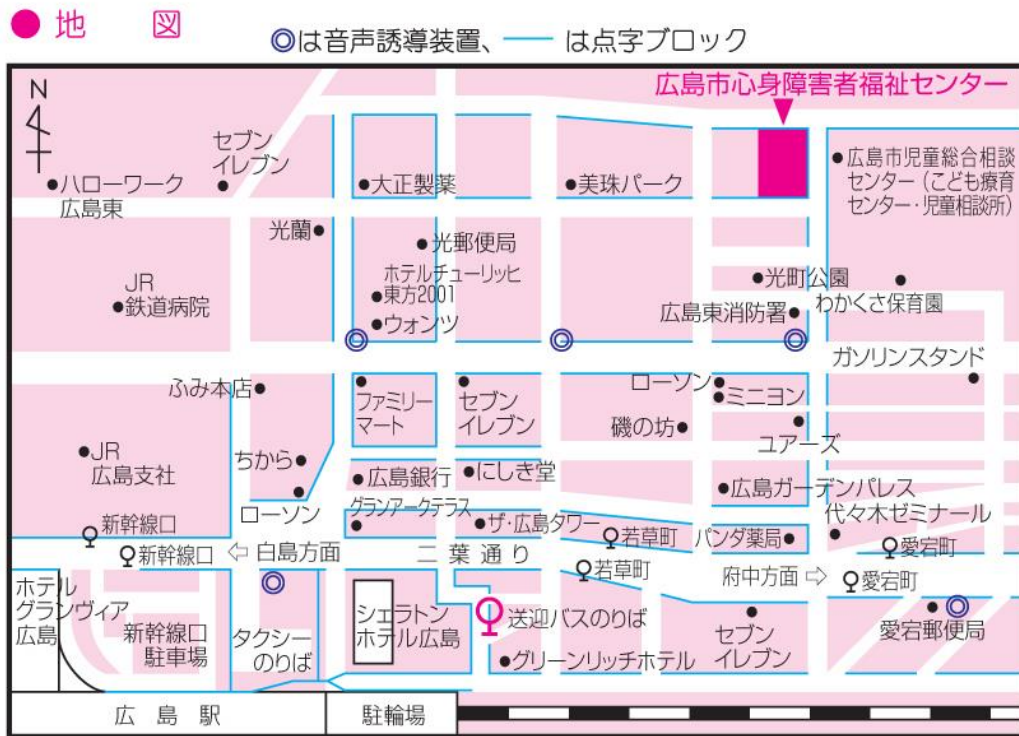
● 地 図

◎は音声誘導装置、── は点字ブロック

広島市心身障害者福祉センター

N

セブン イレブン

●ハローワーク 広島東

●大正製薬

●美珠パーク

●広島市児童総合相談センター（こども療育センター・児童相談所）

光蘭●

●光郵便局

ホテルチューリッヒ ●東方2001 ●ウォンツ

●光町公園

●

わかくさ保育園

JR ●鉄道病院

広島東消防署 ●

ガソリンスタンド

ふみ本店●

ファミリーマート

セブン イレブン

ローソン●

●ミニヨン

●

磯の坊●

ユアーズ

●JR 広島支社

ちから●

●広島銀行

●にしき堂

グランアークテラス

●広島ガーデンパレス

ローソン

●ザ・広島タワー

代々木ゼミナール

新幹線口

新幹線口

⇦ 白島方面

二 葉 通 り

若草町

パンダ薬局●

愛宕町

若草町

府中方面 ⇨

愛宕町

ホテル グランヴィア 広島

新幹線口 駐車場

タクシー のりば

シェラトン ホテル広島

送迎バスのりば

セブン イレブン

愛宕郵便局

●グリーンリッチホテル

広 島 駅

駐輪場